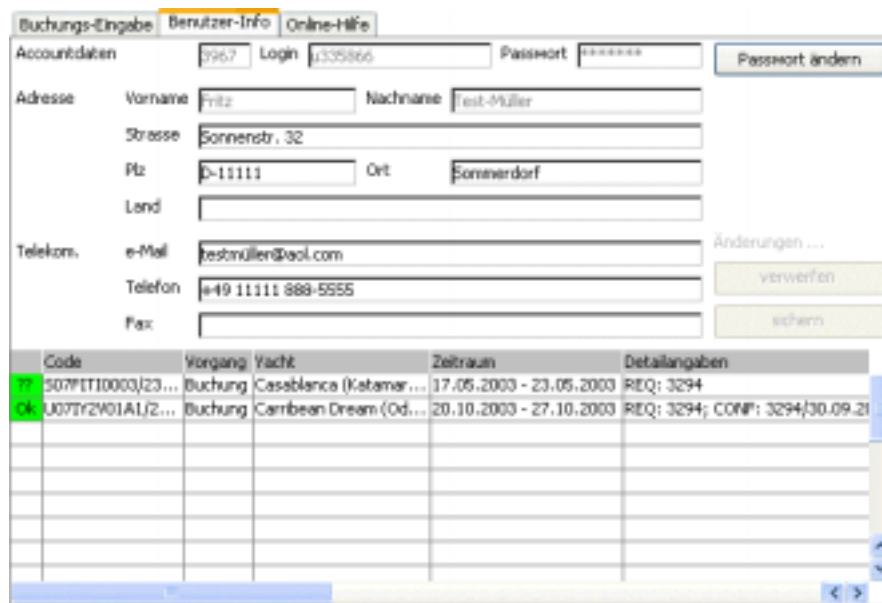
Buchungs-Eingabe | Benutzer-Info | Online-Hilfe

Accountdaten 3967 Login u335866 Passwort ******* Passwort ändern

Adresse Vorname Fritz Nachname Test-Müller

Strasse Sonnenstr. 32

Plz D-11111 Ort Sommerdorf

Land

Telekom. e-Mail testmüller@aol.com Änderungen ...

Telefon +49 11111 888-5555 verwerfen

Fax sichern

| | Code | Vorgang | Yacht | Zeitraum | Detailangaben |
|---|---|---|---|---|---|
| ?? | S07FIT10003/23... | Buchung | Casablanca (Katamar... | 17.05.2003 - 23.05.2003 | REQ: 3294 |
| Ok | U07IY2V01A1/2... | Buchung | Carribean Dream (Od... | 20.10.2003 - 27.10.2003 | REQ: 3294; CONF: 3294/30.09.2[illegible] |